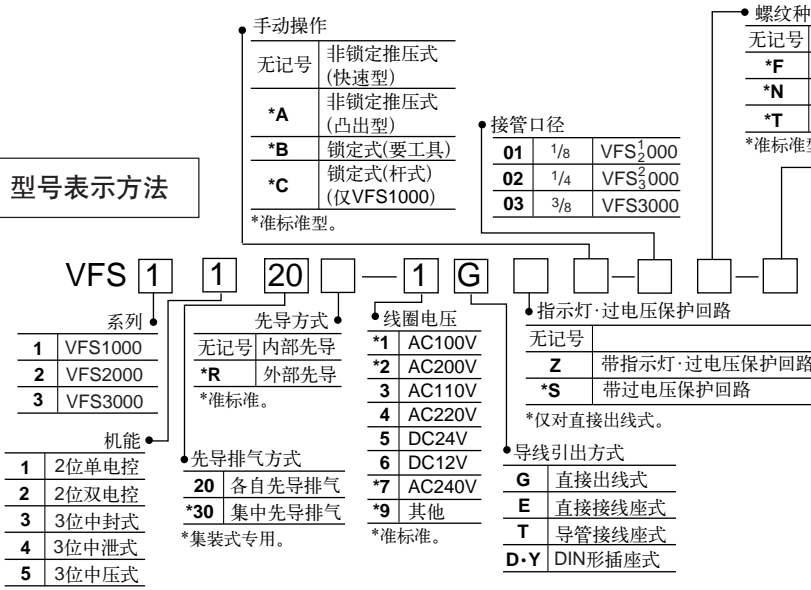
型号表示方法

手动操作

| 无记号 | 非锁定推压式(快速型) |
|---|---|
| *A | 非锁定推压式(凸出型) |
| *B | 锁定式(要工具) |
| *C | 锁定式(杆式)(仅VFS1000) |

*准标准型。

接管口径

| 01 | 1/8 | VFS$^1_2$000 |
|---|---|---|
| 02 | 1/4 | VFS$^2_3$000 |
| 03 | 3/8 | VFS3000 |

螺纹种

| 无记号 | |
|---|---|
| *F | |
| *N | |
| *T | |

*准标准

VFS 1 1 20 — 1 G — —

系列

| 1 | VFS1000 |
|---|---|
| 2 | VFS2000 |
| 3 | VFS3000 |

机能

| 1 | 2位单电控 |
|---|---|
| 2 | 2位双电控 |
| 3 | 3位中封式 |
| 4 | 3位中泄式 |
| 5 | 3位中压式 |

先导方式

| 无记号 | 内部先导 |
|---|---|
| *R | 外部先导 |

*准标准。

先导排气方式

| 20 | 各自先导排气 |
|---|---|
| *30 | 集中先导排气 |

*集装式专用。

线圈电压

| *1 | AC100V |
|---|---|
| *2 | AC200V |
| 3 | AC110V |
| 4 | AC220V |
| 5 | DC24V |
| 6 | DC12V |
| *7 | AC240V |
| *9 | 其他 |

*准标准。

指示灯·过电压保护回路

| 无记号 | |
|---|---|
| Z | 带指示灯·过电压保护回路 |
| *S | 带过电压保护回路 |

*仅对直接出线式。

导线引出方式

| G | 直接出线式 |
|---|---|
| E | 直接接线座式 |
| T | 导管接线座式 |
| D·Y | DIN形插座式 |